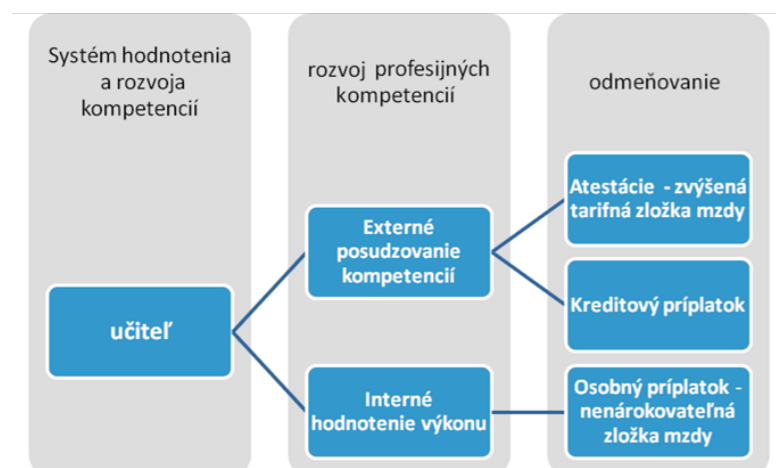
Systém hodnotenia a rozvoja kompetencií

rozvoj profesijných kompetencií

odmeňovanie

učiteľ

Externé posudzovanie kompetencií

Interné hodnotenie výkonu

Atestácie - zvýšená tarifná zložka mzdy

Kreditový príplatok

Osobný príplatok - nenárokovateľná zložka mzdy